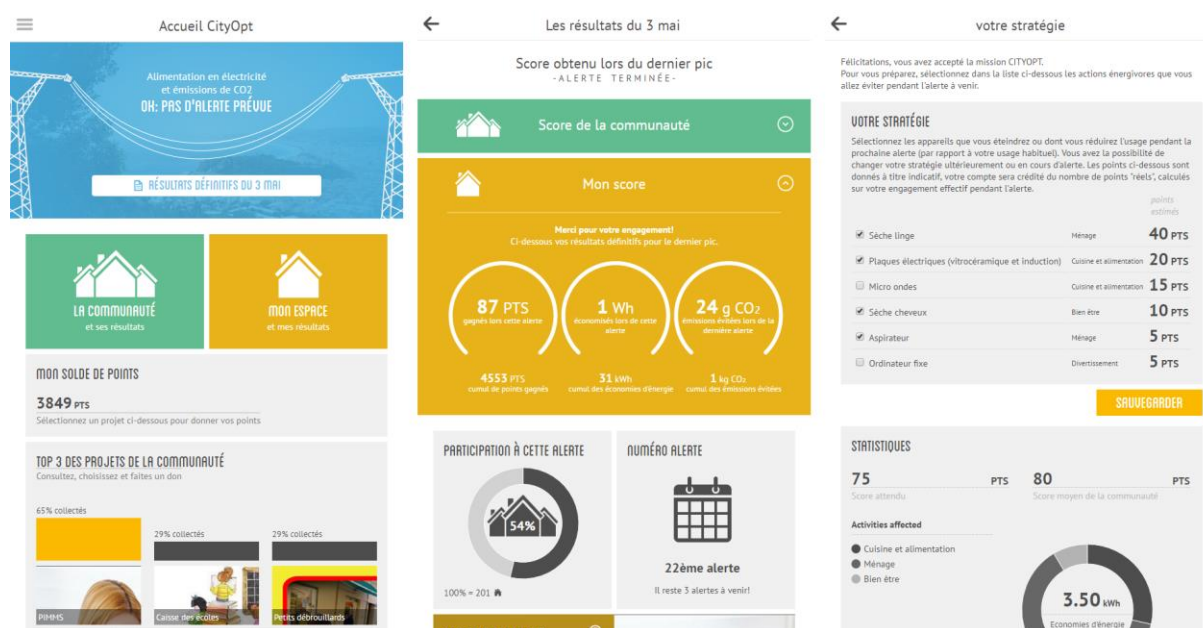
Accueil CityOpt

Alimentation en électricité et émissions de CO2
OH: PAS D'ALERTE PRÉVUE

RÉSULTATS DÉFINITIFS DU 3 MAI

LA COMMUNAUTÉ
et ses résultats

MON ESPACE
et mes résultats

MON SOLDE DE POINTS
3849 PTS
Sélectionnez un projet ci-dessous pour donner vos points

TOP 3 DES PROJETS DE LA COMMUNAUTÉ
Consultez, choisissez et faites un don

65% collectés
29% collectés
29% collectés

PIMMS
Caisse des écoles
Petits débrouillards

Les résultats du 3 mai

Score obtenu lors du dernier pic
-ALERTE TERMINÉE-

Score de la communauté

Mon score

Merci pour votre engagement!
Ci-dessous vos résultats définitifs pour le dernier pic.

87 PTS
gagnés lors cette alerte

1 Wh
économisés lors de cette alerte

24 g CO2
émissions évitées lors de la dernière alerte

4553 PTS
cumul de points gagnés

31 kWh
cumul des économies d'énergie

1 kg CO2
cumul des émissions évitées

PARTICIPATION À CETTE ALERTE
54%
100% = 201

NUMÉRO ALERTE
22ème alerte
Il reste 3 alertes à venir!

votre stratégie

Félicitations, vous avez accepté la mission CITYOPT.
Pour vous préparez, sélectionnez dans la liste ci-dessous les actions énergivores que vous allez éviter pendant l'alerte à venir.

VOTRE STRATÉGIE
Sélectionnez les appareils que vous éteindrez ou dont vous réduirez l'usage pendant la prochaine alerte (par rapport à votre usage habituel). Vous avez la possibilité de changer votre stratégie ultérieurement ou en cours d'alerte. Les points ci-dessous sont donnés à titre indicatif, votre compte sera crédité du nombre de points "réels", calculés sur votre engagement effectif pendant l'alerte.

points estimés

| | | |
|---|---|---|
| Sèche linge | Ménage | 40 PTS |
| Plaques électriques (vitrocéramique et induction) | Cuisine et alimentation | 20 PTS |
| Micro ondes | Cuisine et alimentation | 15 PTS |
| Sèche cheveux | Bien être | 10 PTS |
| Aspirateur | Ménage | 5 PTS |
| Ordinateur fixe | Divertissement | 5 PTS |

SAUVEGARDER

STATISTIQUES
75 PTS
Score attendu
80 PTS
Score moyen de la communauté

Activities affected
Cuisine et alimentation
Ménage
Bien être

3.50 kWh
Economies d'énergie